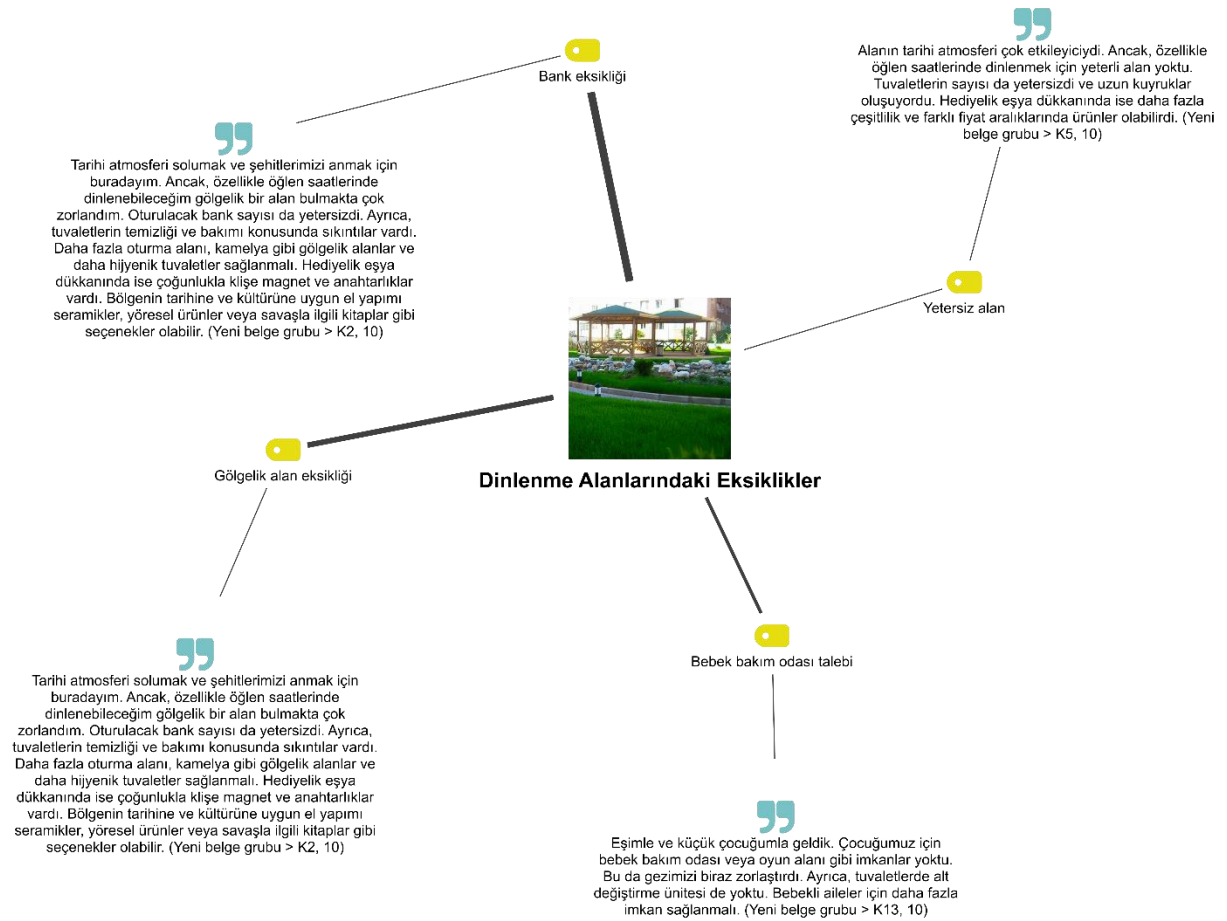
Bank eksikliği

Alanın tarihi atmosferi çok etkileyiciydi. Ancak, özellikle öğlen saatlerinde dinlenmek için yeterli alan yoktu. Tuvaletlerin sayısı da yetersizdi ve uzun kuyruklar oluşuyordu. Hediyelik eşya dükkanında ise daha fazla çeşitlilik ve farklı fiyat aralıklarında ürünler olabilirdi. (Yeni belge grubu > K5, 10)

Tarihi atmosferi solumak ve şehitlerimizi anmak için buradayım. Ancak, özellikle öğlen saatlerinde dinlenebileceğim gölgelik bir alan bulmakta çok zorlandım. Oturulacak bank sayısı da yetersizdi. Ayrıca, tuvaletlerin temizliği ve bakımı konusunda sıkıntılar vardı. Daha fazla oturma alanı, kamelya gibi gölgelik alanlar ve daha hijyenik tuvaletler sağlanmalı. Hediyelik eşya dükkanında ise çoğunlukla klişe magnet ve anahtarlıklar vardı. Bölgenin tarihine ve kültürüne uygun el yapımı seramikler, yöresel ürünler veya savaşla ilgili kitaplar gibi seçenekler olabilir. (Yeni belge grubu > K2, 10)

Yetersiz alan

Gölgelik alan eksikliği

Dinlenme Alanlarındaki Eksiklikler

Bebek bakım odası talebi

Tarihi atmosferi solumak ve şehitlerimizi anmak için buradayım. Ancak, özellikle öğlen saatlerinde dinlenebileceğim gölgelik bir alan bulmakta çok zorlandım. Oturulacak bank sayısı da yetersizdi. Ayrıca, tuvaletlerin temizliği ve bakımı konusunda sıkıntılar vardı. Daha fazla oturma alanı, kamelya gibi gölgelik alanlar ve daha hijyenik tuvaletler sağlanmalı. Hediyelik eşya dükkanında ise çoğunlukla klişe magnet ve anahtarlıklar vardı. Bölgenin tarihine ve kültürüne uygun el yapımı seramikler, yöresel ürünler veya savaşla ilgili kitaplar gibi seçenekler olabilir. (Yeni belge grubu > K2, 10)

Eşimle ve küçük çocuğumla geldik. Çocuğumuz için bebek bakım odası veya oyun alanı gibi imkanlar yoktu. Bu da gezimizi biraz zorlaştırdı. Ayrıca, tuvaletlerde alt değiştirme ünitesi de yoktu. Bebekli aileler için daha fazla imkan sağlanmalı. (Yeni belge grubu > K13, 10)